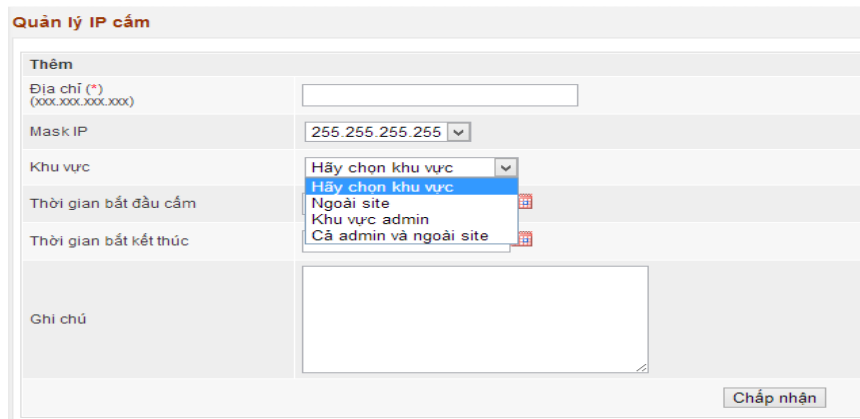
Quản lý IP cấm

Thêm

Địa chỉ (*)
(xxx.xxx.xxx.xxx)

Mask IP
255.255.255.255

Khu vực
Hãy chọn khu vực
Hãy chọn khu vực
Ngoài site
Khu vực admin
Cả admin và ngoài site

Thời gian bắt đầu cấm

Thời gian bắt kết thúc

Ghi chú

Chấp nhận